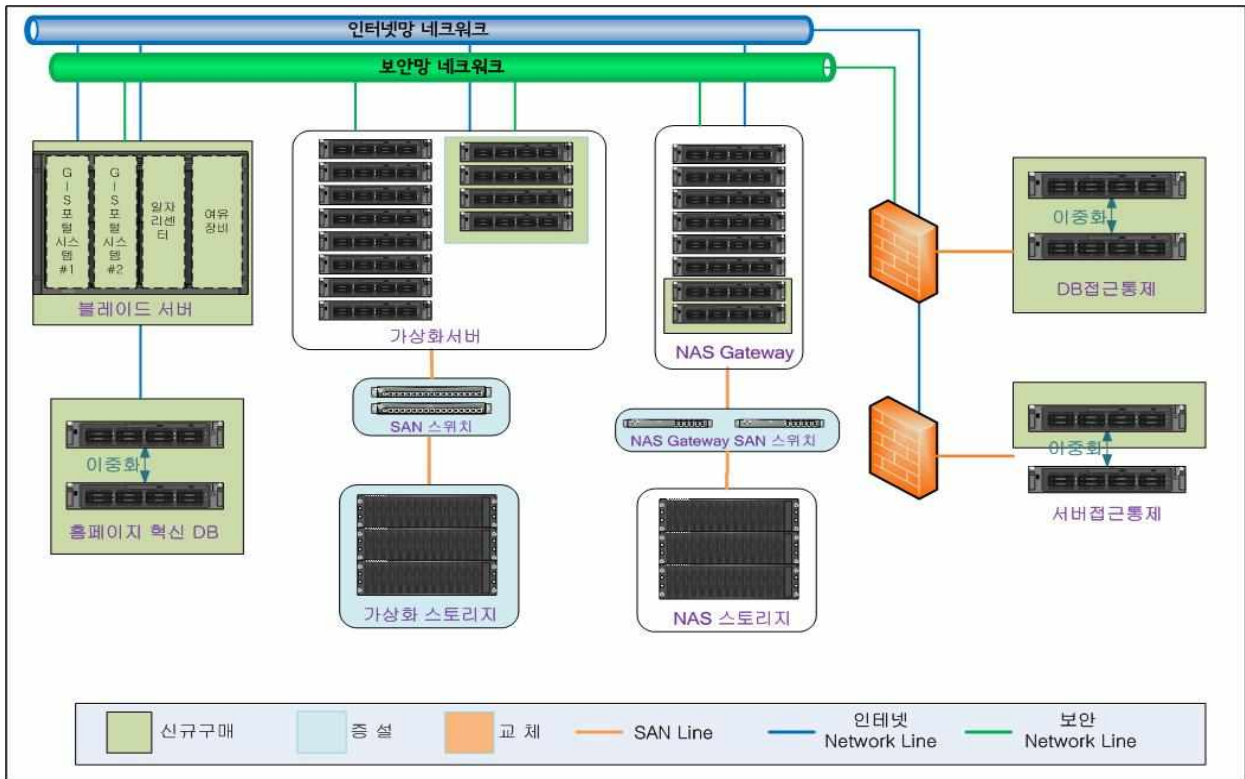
인터넷망 네크워크

보안망 네크워크

GIS포털시스템#1

GIS포털시스템#2

일자리센터

여유장비

블레이드 서버

가상화서버

NAS Gateway

이중화

DB접근통제

SAN 스위치

NAS Gateway SAN 스위치

이중화

홈페이지 혁신 DB

이중화

서버접근통제

가상화 스토리지

NAS 스토리지

신규구매

증 설

교 체

SAN Line

인테넷 Network Line

보안 Network Line